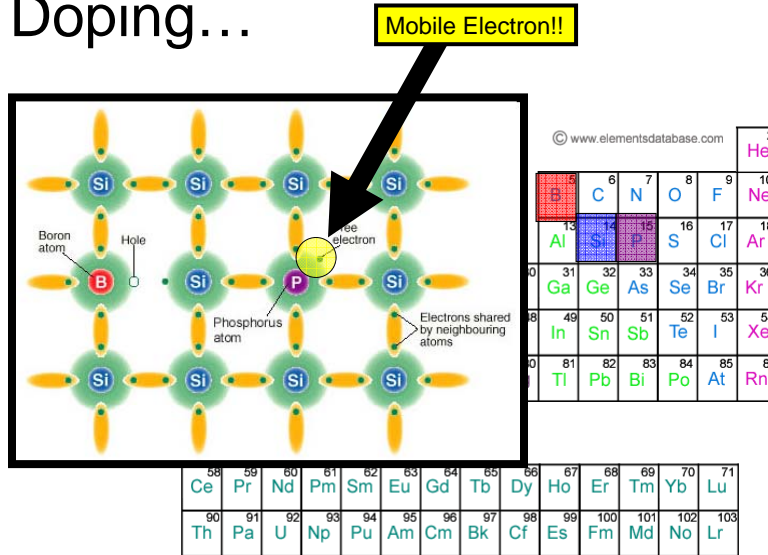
Doping…

Mobile Electron!!

Si Si Si Si
Boron atom
Hole
Free electron
B Si P Si
Phosphorus atom
Electrons shared by neighbouring atoms
Si Si Si Si

© www.elementsdatabase.com

| | | | | | | |
|---|---|---|---|---|---|---|
| | | | | | | He |
| 5 B | 6 C | 7 N | 8 O | 9 F | 10 Ne | |
| 13 Al | 14 Si | 15 P | 16 S | 17 Cl | 18 Ar | |
| 31 Ga | 32 Ge | 33 As | 34 Se | 35 Br | 36 Kr | |
| 49 In | 50 Sn | 51 Sb | 52 Te | 53 I | 54 Xe | |
| 81 Tl | 82 Pb | 83 Bi | 84 Po | 85 At | 86 Rn | |

| | | | | | | | | | | | | | |
|---|---|---|---|---|---|---|---|---|---|---|---|---|---|
| 58 Ce | 59 Pr | 60 Nd | 61 Pm | 62 Sm | 63 Eu | 64 Gd | 65 Tb | 66 Dy | 67 Ho | 68 Er | 69 Tm | 70 Yb | 71 Lu |
| 90 Th | 91 Pa | 92 U | 93 Np | 94 Pu | 95 Am | 96 Cm | 97 Bk | 98 Cf | 99 Es | 100 Fm | 101 Md | 102 No | 103 Lr |